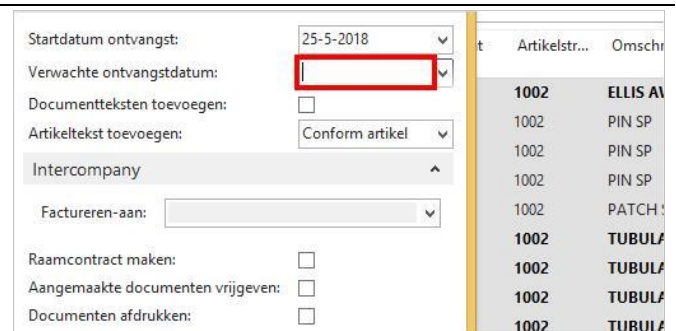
Startdatum ontvangst: 25-5-2018
Verwachte ontvangstdatum:
Documentteksten toevoegen:
Artikeltekst toevoegen: Conform artikel

Intercompany

Factureren-aan:

Raamcontract maken:
Aangemaakte documenten vrijgeven:
Documenten afdrukken:

| t | Artikelstr... | Omschr |
|---|---|---|
| | 1002 | ELLIS AV |
| | 1002 | PIN SP |
| | 1002 | PIN SP |
| | 1002 | PIN SP |
| | 1002 | PATCH S |
| | 1002 | TUBULA |
| | 1002 | TUBULA |
| | 1002 | TUBULA |
| | 1002 | TUBULA |